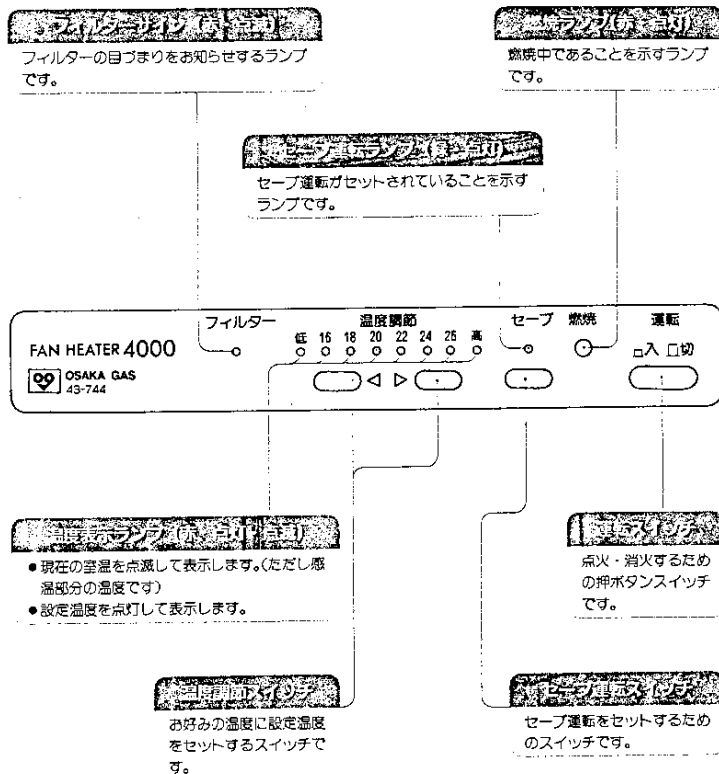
フィルターサイン(赤・点滅)
フィルターの目づまりをお知らせするランプです。

燃焼ランプ(赤・点灯)
燃焼中であることを示すランプです。

セーブ運転ランプ(緑・点灯)
セーブ運転がセットされていることを示すランプです。

FAN HEATER 4000
OSAKA GAS
43-744

フィルター

温度調節
低 16 18 20 22 24 26 高

◁ ▷

セーブ

燃焼

運転
□入 □切

温度表示ランプ(赤・点灯・点滅)
●現在の室温を点滅して表示します。(ただし感温部分の温度です)
●設定温度を点灯して表示します。

運転スイッチ
点火・消火するための押ボタンスイッチです。

温度調節スイッチ
お好みの温度に設定温度をセットするスイッチです。

セーブ運転スイッチ
セーブ運転をセットするためのスイッチです。